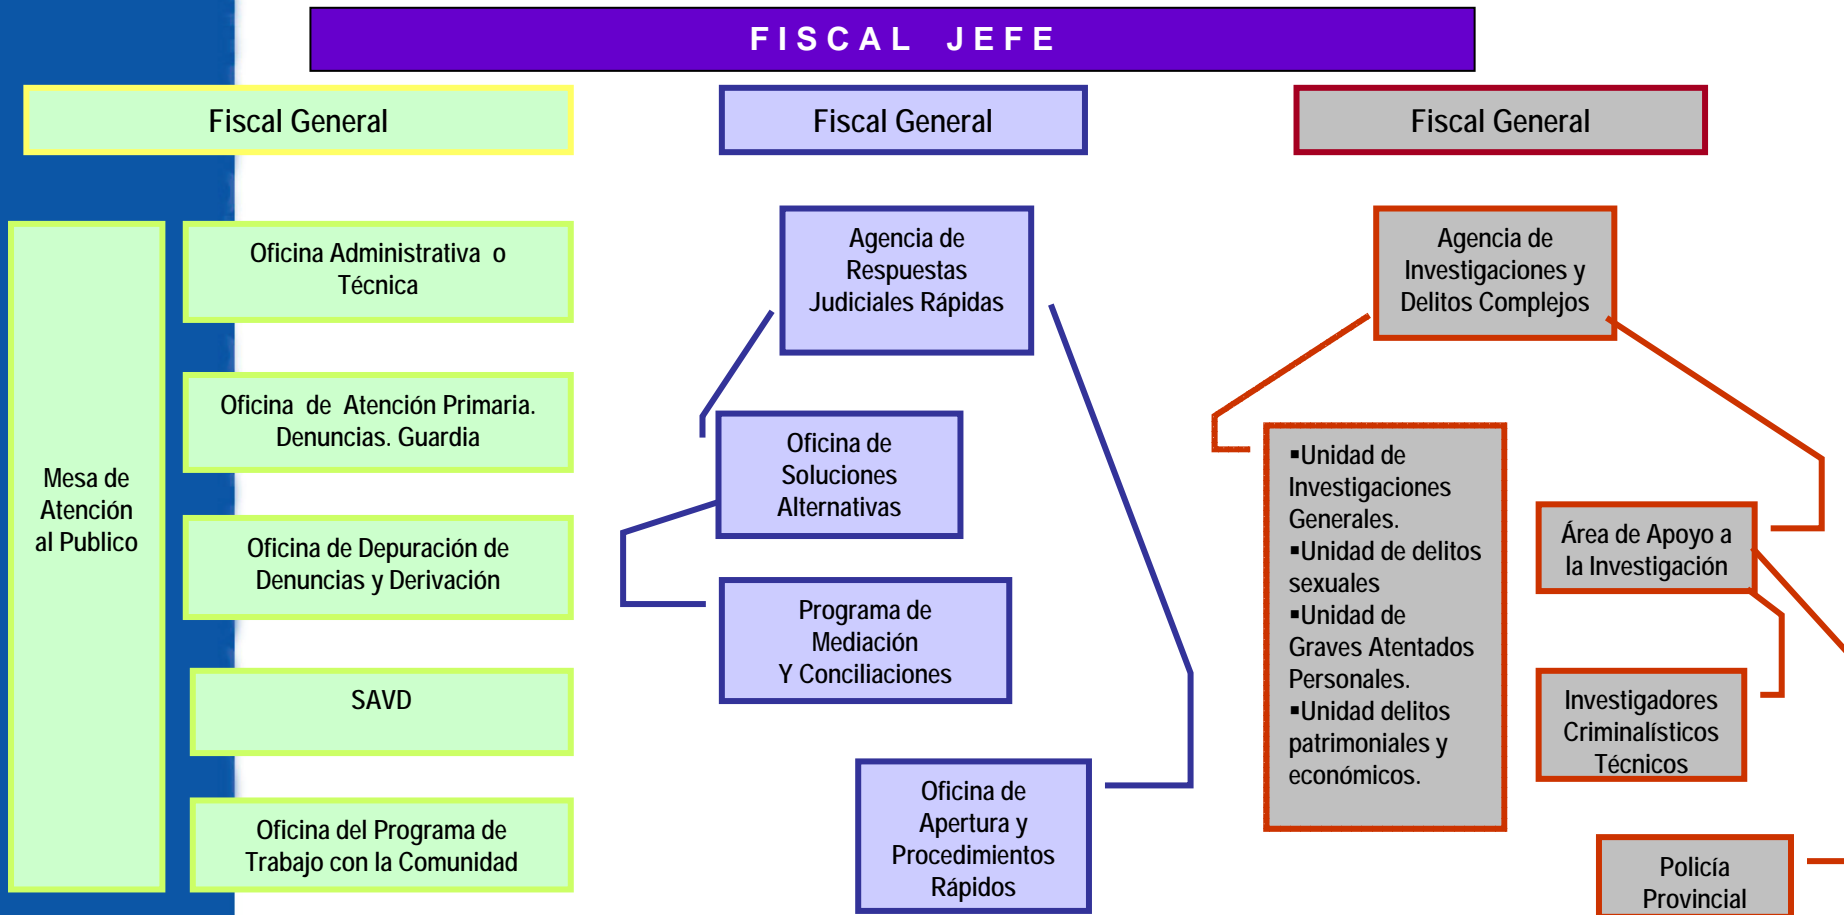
FISCAL JEFE

Fiscal General

Fiscal General

Fiscal General

Mesa de Atención al Publico

Oficina Administrativa o Técnica

Oficina de Atención Primaria. Denuncias. Guardia

Oficina de Depuración de Denuncias y Derivación

SAVD

Oficina del Programa de Trabajo con la Comunidad

Agencia de Respuestas Judiciales Rápidas

Oficina de Soluciones Alternativas

Programa de Mediación Y Conciliaciones

Oficina de Apertura y Procedimientos Rápidos

Agencia de Investigaciones y Delitos Complejos

▪Unidad de Investigaciones Generales.
▪Unidad de delitos sexuales
▪Unidad de Graves Atentados Personales.
▪Unidad delitos patrimoniales y económicos.

Área de Apoyo a la Investigación

Investigadores Criminalísticos Técnicos

Policía Provincial